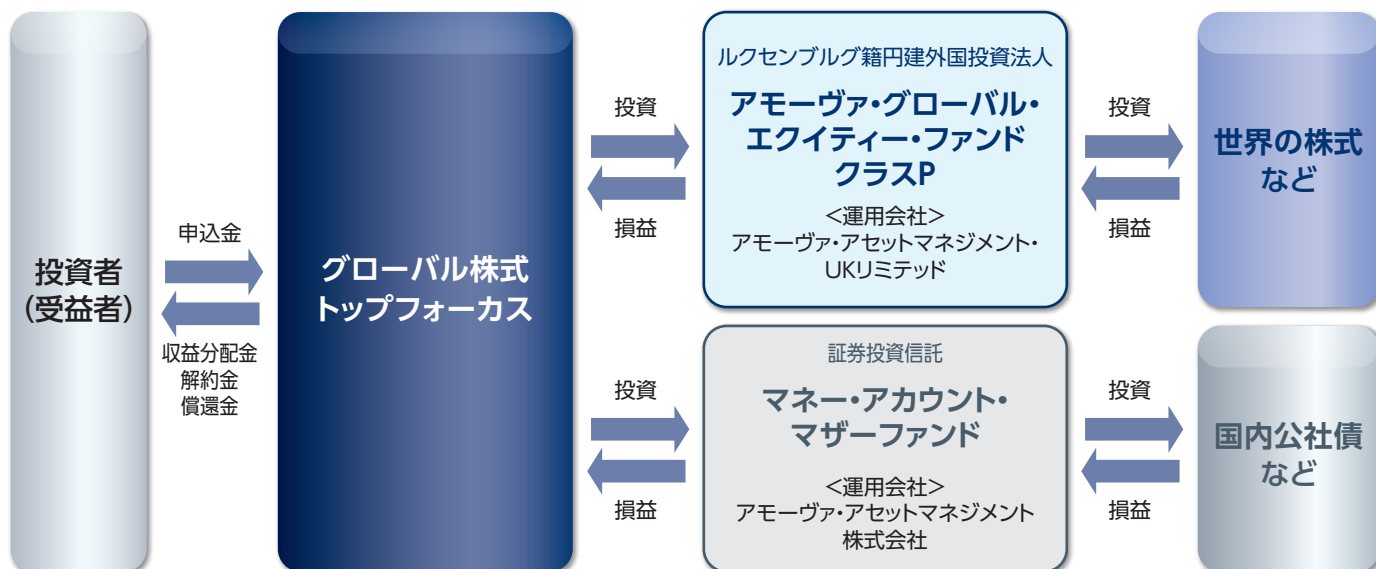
投資者
(受益者)

申込金

収益分配金
解約金
償還金

グローバル株式
トップフォーカス

投資

損益

ルクセンブルグ籍円建外国投資法人
アモーヴァ・グローバル・
エクイティー・ファンド
クラスP
<運用会社>
アモーヴァ・アセットマネジメント・
UKリミテッド

投資

損益

世界の株式
など

投資

損益

証券投資信託
マネー・アカウント・
マザーファンド
<運用会社>
アモーヴァ・アセットマネジメント
株式会社

投資

損益

国内公社債
など